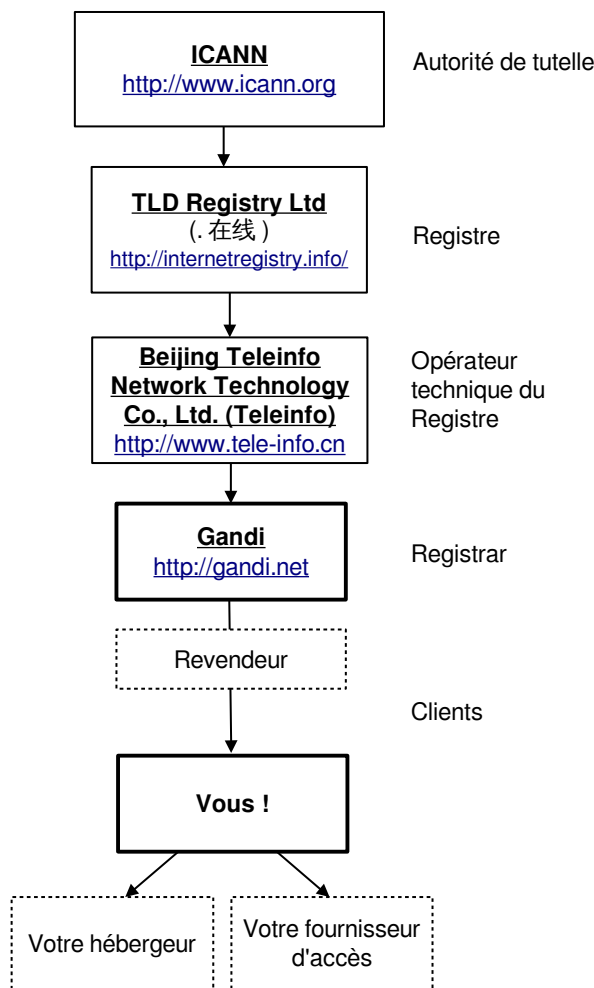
ICANN
http://www.icann.org

Autorité de tutelle

TLD Registry Ltd
(. 在线 )
http://internetregistry.info/

Registre

Beijing Teleinfo Network Technology Co., Ltd. (Teleinfo)
http://www.tele-info.cn

Opérateur technique du Registre

Gandi
http://gandi.net

Registrar

Revendeur

Clients

Vous !

Votre hébergeur

Votre fournisseur d'accès